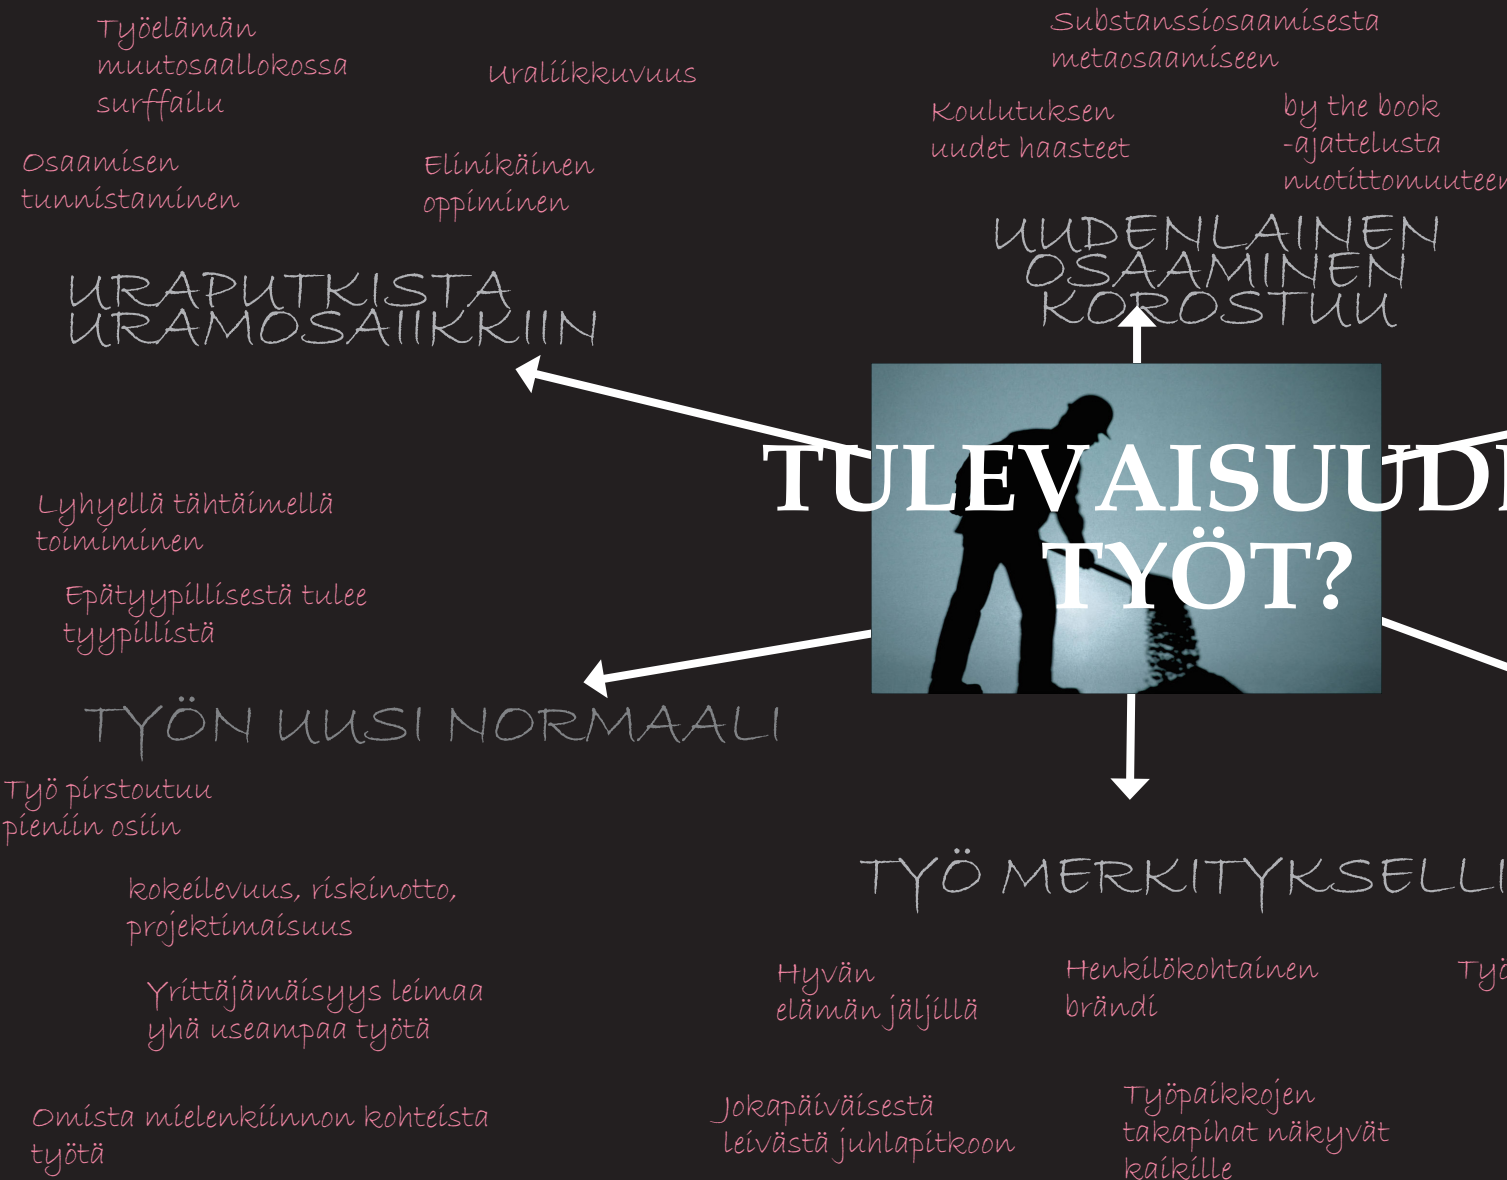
Työelämän muutosaallokossa surffailu

Uraliikkuvuus

Substanssiosaamisesta metaosaamiseen

Koulutuksen uudet haasteet

by the book -ajattelusta nuotittomuuteen

Osaamisen tunnistaminen

Elinikäinen oppiminen

UUDENLAINEN OSAAMINEN KOROSTUU

URAPUTKISTA URAMOSAIIKKIIN

TULEVAISUUD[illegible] TYÖT?

Lyhyellä tähtäimellä toimiminen

Epätyypillisestä tulee tyypillistä

TYÖN UUSI NORMAALI

Työ pirstoutuu pieniin osiin

kokeilevuus, riskinotto, projektimaisuus

Yrittäjämäisyys leimaa yhä useampaa työtä

Omista mielenkiinnon kohteista työtä

TYÖ MERKITYKSELLI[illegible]

Hyvän elämän jäljillä

Henkilökohtainen brändi

Ty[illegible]

Jokapäiväisestä leivästä juhlapitkoon

Työpaikkojen takapihat näkyvät kaikille